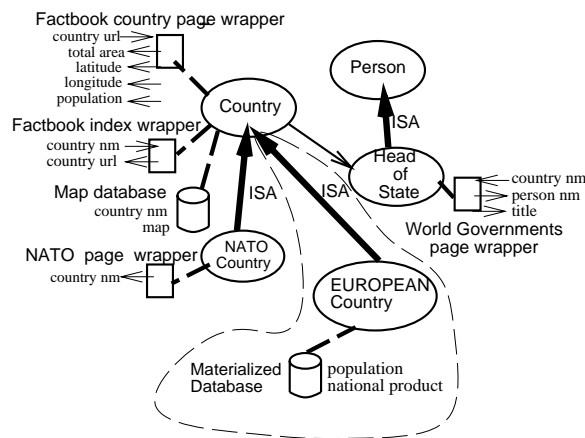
Factbook country page wrapper
country url
total area
latitude
longitude
population

Person

Country

ISA

Factbook index wrapper
country nm
country url

Head of State

Map database
country nm
map

ISA

ISA

country nm
person nm
title
World Governments page wrapper

NATO page wrapper
country nm

NATO Country

EUROPEAN Country

Materialized Database
population
national product